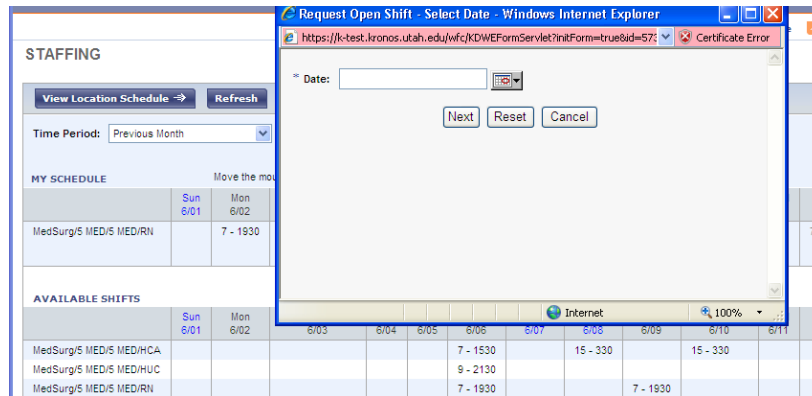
Request Open Shift - Select Date - Windows Internet Explorer

https://k-test.kronos.utah.edu/wfc/KDWEFormServlet?initForm=true&id=57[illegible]

Certificate Error

* Date:

Next Reset Cancel

Internet

100%

STAFFING

View Location Schedule → Refresh

Time Period: Previous Month

MY SCHEDULE

Move the mou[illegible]

| | Sun 6/01 | Mon 6/02 |
|---|---|---|
| MedSurg/5 MED/5 MED/RN | | 7 - 1930 |

AVAILABLE SHIFTS

| | Sun 6/01 | Mon 6/02 | 6/03 | 6/04 | 6/05 | 6/06 | 6/07 | 6/08 | 6/09 | 6/10 | 6/11 |
|---|---|---|---|---|---|---|---|---|---|---|---|
| MedSurg/5 MED/5 MED/HCA | | | | | | 7 - 1530 | | 15 - 330 | | 15 - 330 | |
| MedSurg/5 MED/5 MED/HUC | | | | | | 9 - 2130 | | | | | |
| MedSurg/5 MED/5 MED/RN | | | | | | 7 - 1930 | | | 7 - 1930 | | |